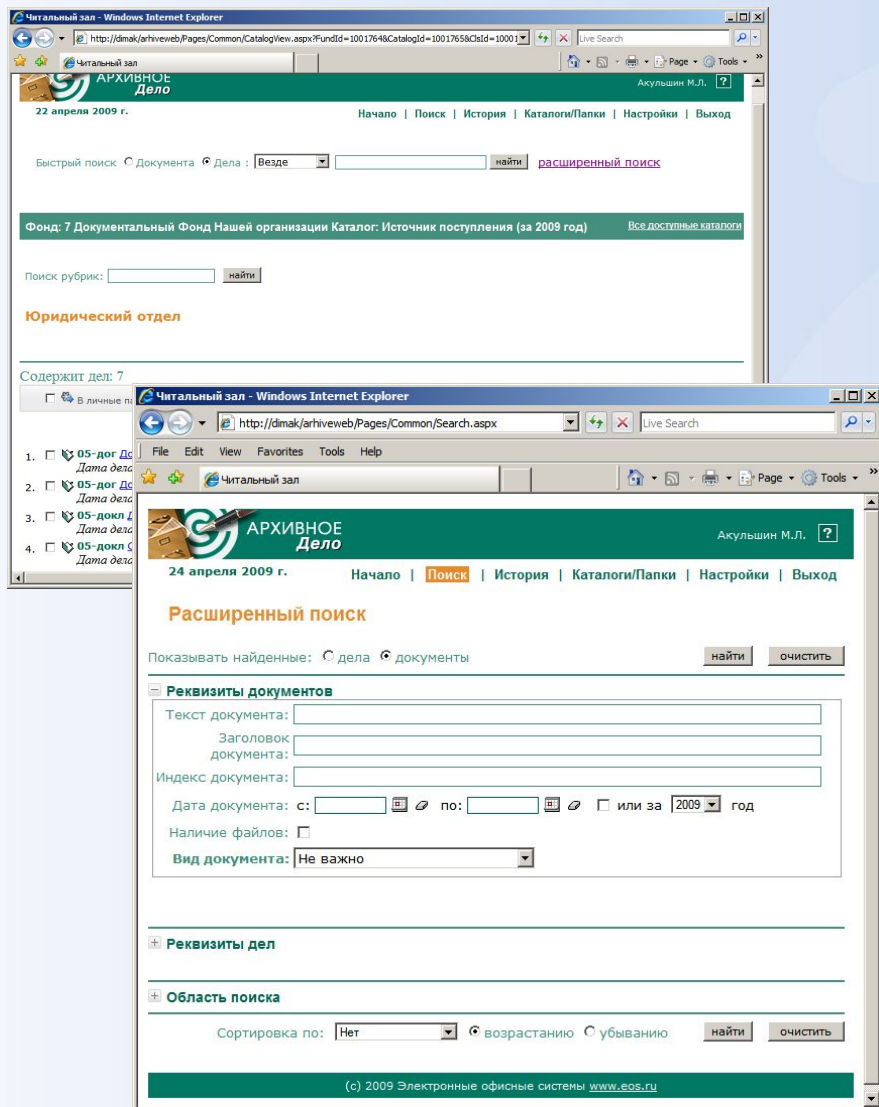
Читальный зал - Windows Internet Explorer
http://dimak/arhiveweb/Pages/Common/CatalogView.aspx?FundId=1001764&CatalogId=1001765&ClsId=1001
Live Search
Читальный зал
Page · Tools ·
АРХИВНОЕ Дело
Акульшин М.Л. ?
22 апреля 2009 г.
Начало | Поиск | История | Каталоги/Папки | Настройки | Выход
Быстрый поиск Документа Дела : Везде найти расширенный поиск
Фонд: 7 Документальный Фонд Нашей организации Каталог: Источник поступления (за 2009 год)
Все доступные каталоги
Поиск рубрик: найти
Юридический отдел
Содержит дел: 7
В личные п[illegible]
1. 05-дог До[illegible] Дата дел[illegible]
2. 05-дог До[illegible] Дата дел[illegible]
3. 05-докл Д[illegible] Дата дел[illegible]
4. 05-докл С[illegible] Дата дел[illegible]

Читальный зал - Windows Internet Explorer
http://dimak/arhiveweb/Pages/Common/Search.aspx
Live Search
File Edit View Favorites Tools Help
Читальный зал
Page · Tools ·
АРХИВНОЕ Дело
Акульшин М.Л. ?
24 апреля 2009 г.
Начало | Поиск | История | Каталоги/Папки | Настройки | Выход
Расширенный поиск
Показывать найденные: дела документы
найти очистить
Реквизиты документов
Текст документа:
Заголовок документа:
Индекс документа:
Дата документа: с: по: или за 2009 год
Наличие файлов:
Вид документа: Не важно
Реквизиты дел
Область поиска
Сортировка по: Нет возрастанию убыванию
найти очистить
(c) 2009 Электронные офисные системы www.eos.ru